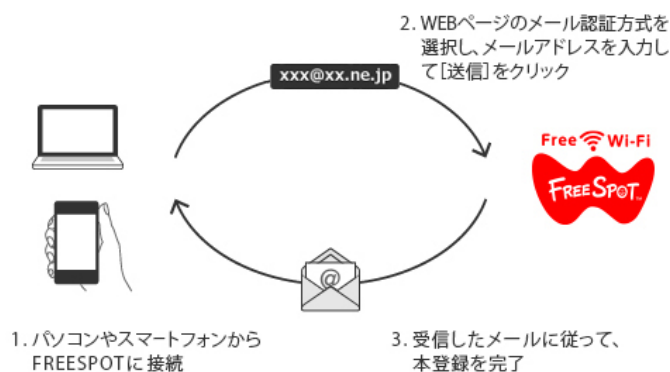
2. WEBページのメール認証方式を選択し、メールアドレスを入力して[送信]をクリック

xxx@xx.ne.jp

Free Wi-Fi

FREESPOT

1. パソコンやスマートフォンからFREESPOTに接続

3. 受信したメールに従って、本登録を完了